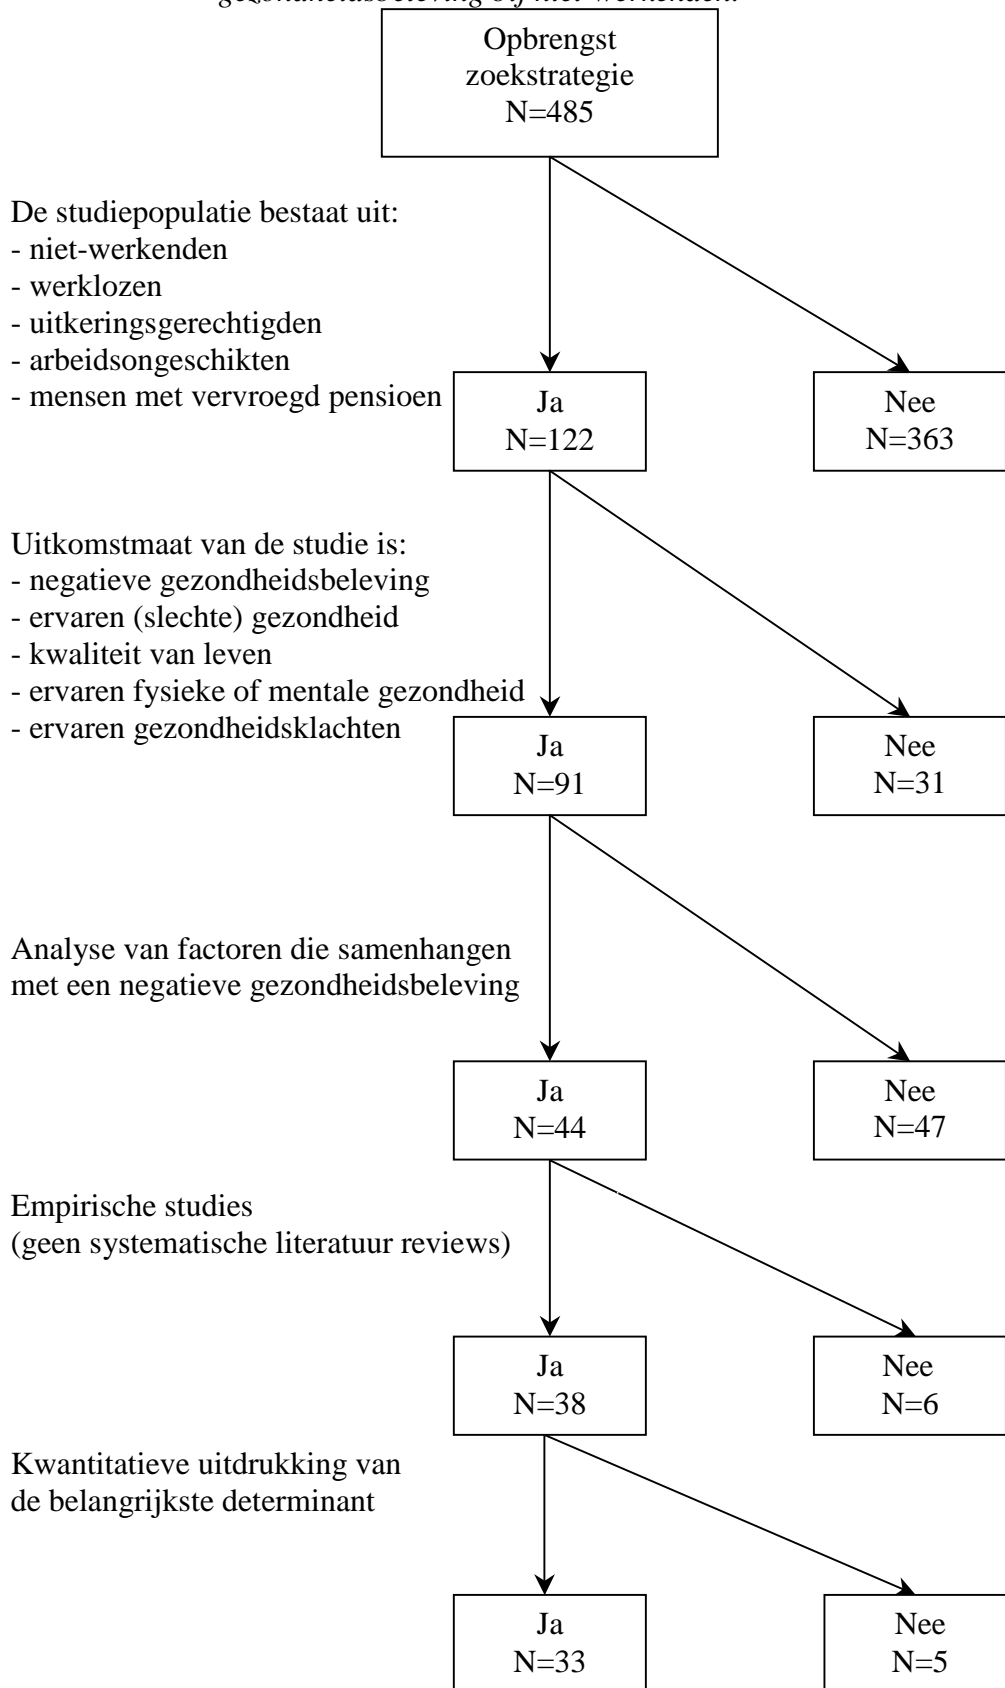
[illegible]

Opbrengst zoekstrategie N=485

De studiepopulatie bestaat uit:
- niet-werkenden
- werklozen
- uitkeringsgerechtigden
- arbeidsongeschikten
- mensen met vervroegd pensioen

Ja N=122

Nee N=363

Uitkomstmaat van de studie is:
- negatieve gezondheidsbeleving
- ervaren (slechte) gezondheid
- kwaliteit van leven
- ervaren fysieke of mentale gezondheid
- ervaren gezondheidsklachten

Ja N=91

Nee N=31

Analyse van factoren die samenhangen met een negatieve gezondheidsbeleving

Ja N=44

Nee N=47

Empirische studies
(geen systematische literatuur reviews)

Ja N=38

Nee N=6

Kwantitatieve uitdrukking van de belangrijkste determinant

Ja N=33

Nee N=5